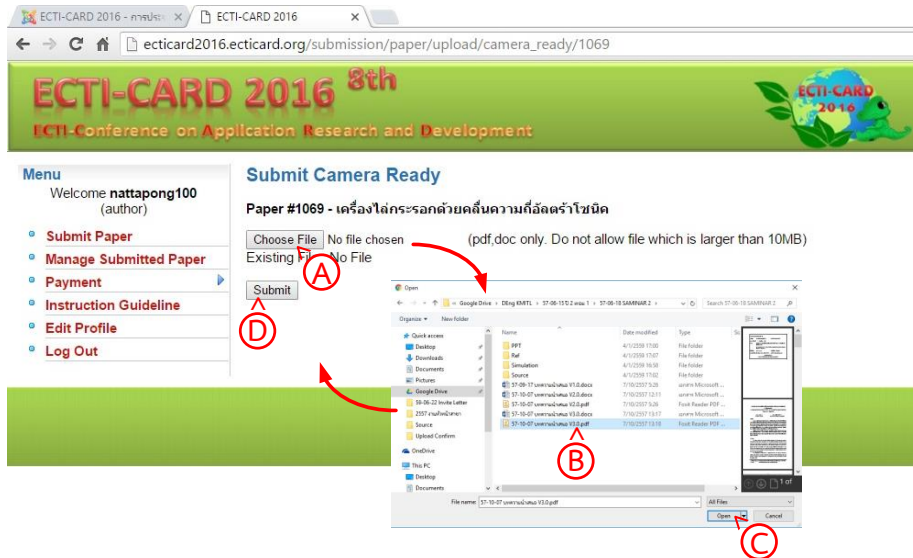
ECTI-CARD 2016 - การประ ×
ECTI-CARD 2016 ×

ecticard2016.ecticard.org/submission/paper/upload/camera_ready/1069

ECTI-CARD 2016 8th
ECTI-Conference on Application Research and Development

ECTI-CARD 2016

Menu
Welcome nattapong100 (author)

Submit Paper
Manage Submitted Paper
Payment
Instruction Guideline
Edit Profile
Log Out

Submit Camera Ready

Paper #1069 - เครื่องไล่กระรอกด้วยคลื่นความถี่อัลตร้าโซนิค

Choose File No file chosen (pdf,doc only. Do not allow file which is larger than 10MB)

Existing File: No File

Submit

A

D

Open

Google Drive > DEng KMITL > 57-06-15 วิ 2 เทอม 1 > 57-08-18 SAMINAR 2

Search 57-08-18 SAMINAR 2

Organize New folder

Quick access
Desktop
Downloads
Documents
Pictures
Google Drive
58-06-22 Invite Letter
2557 งานศิลป์สาขา
Source
Upload Confirm
OneDrive
This PC
Desktop
Documents

| Name | Date modified | Type |
|---|---|---|
| PPT | 4/1/2559 17:00 | File folder |
| Ref | 4/1/2559 17:07 | File folder |
| Simulation | 4/1/2559 16:50 | File folder |
| Source | 4/1/2559 17:02 | File folder |
| 57-09-17 บทความนำเสนอ V1.0.docx | 7/10/2557 9:26 | เอกสาร Microsoft ... |
| 57-10-07 บทความนำเสนอ V2.0.docx | 7/10/2557 12:11 | เอกสาร Microsoft ... |
| 57-10-07 บทความนำเสนอ V2.0.pdf | 7/10/2557 9:26 | Foxit Reader PDF ... |
| 57-10-07 บทความนำเสนอ V3.0.docx | 7/10/2557 13:17 | เอกสาร Microsoft ... |
| 57-10-07 บทความนำเสนอ V3.0.pdf | 7/10/2557 13:18 | Foxit Reader PDF ... |

B

1 of

File name: 57-10-07 บทความนำเสนอ V3.0.pdf
All Files
Open Cancel

C